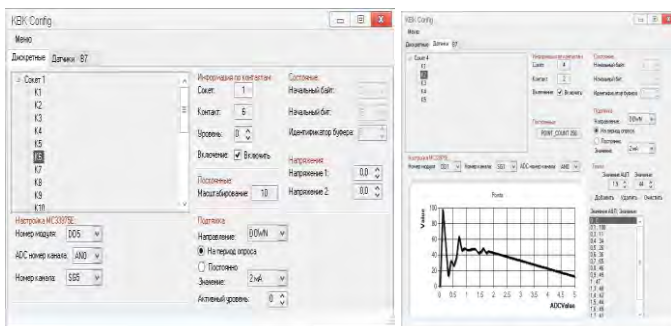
KBK Config

Меню

Дискретные | Датчики | В7

Сокет 1
K1
K2
K3
K4
K5
K6
K7
K8
K9
K10

Информация по контактам:
Сокет: 1
Контакт: 6
Уровень: 0
Включение: ✓ Включить

Состояние:
Начальный байт:
Начальный бит:
Идентификатор буфера:

Постоянные:
Масштабирование: 10

Напряжение:
Напряжение 1: 0,0
Напряжение 2: 0,0

Настройка MC33978E:
Номер модуля: DD5
ADC номер канала: AN0
Номер канала: SG5

Подтяжка:
Направление: DOWN
● На период опроса
○ Постоянно
Значение: 2мА
Активный уровень: 0

KBK Config

Меню

Дискретные | Датчики | В7

Сокет 4
K1
K2
K3
K4
K5

Информация по датчикам:
Сокет: 4
Контакт: 2
Включение: ✓ Включить

Состояние:
Начальный байт:
Начальный бит:
Идентификатор буфера:

Постоянные:
Point_count: 30

Подтяжка
Направление: DOWN
● На период опроса
○ Постоянно
Значение: 2мА

Настройка MC33978:
Номер модуля: DD1 | Номер канала: SG3 | ADC номер канала: AN0

Точка
Значение АЦП: 13 | Значение: 48
Добавить | Удалить | Очистить

Points

Value

ADCValue

Значение АЦП | Значение
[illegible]